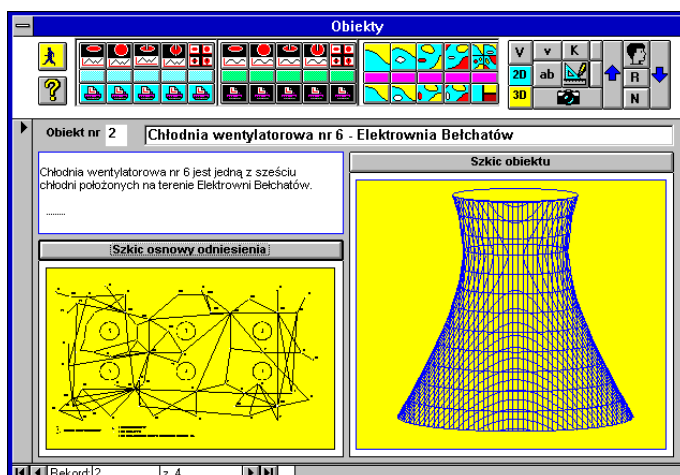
Obiekty

V v K
2D ab
3D
R
N

Obiekt nr 2 Chłodnia wentylatorowa nr 6 - Elektrownia Bełchatów

Chłodnia wentylatorowa nr 6 jest jedną z sześciu chłodni położonych na terenie Elektrowni Bełchatów.

........

Szkic osnowy odniesienia

Szkic obiektu

Rekord: 2 z 4